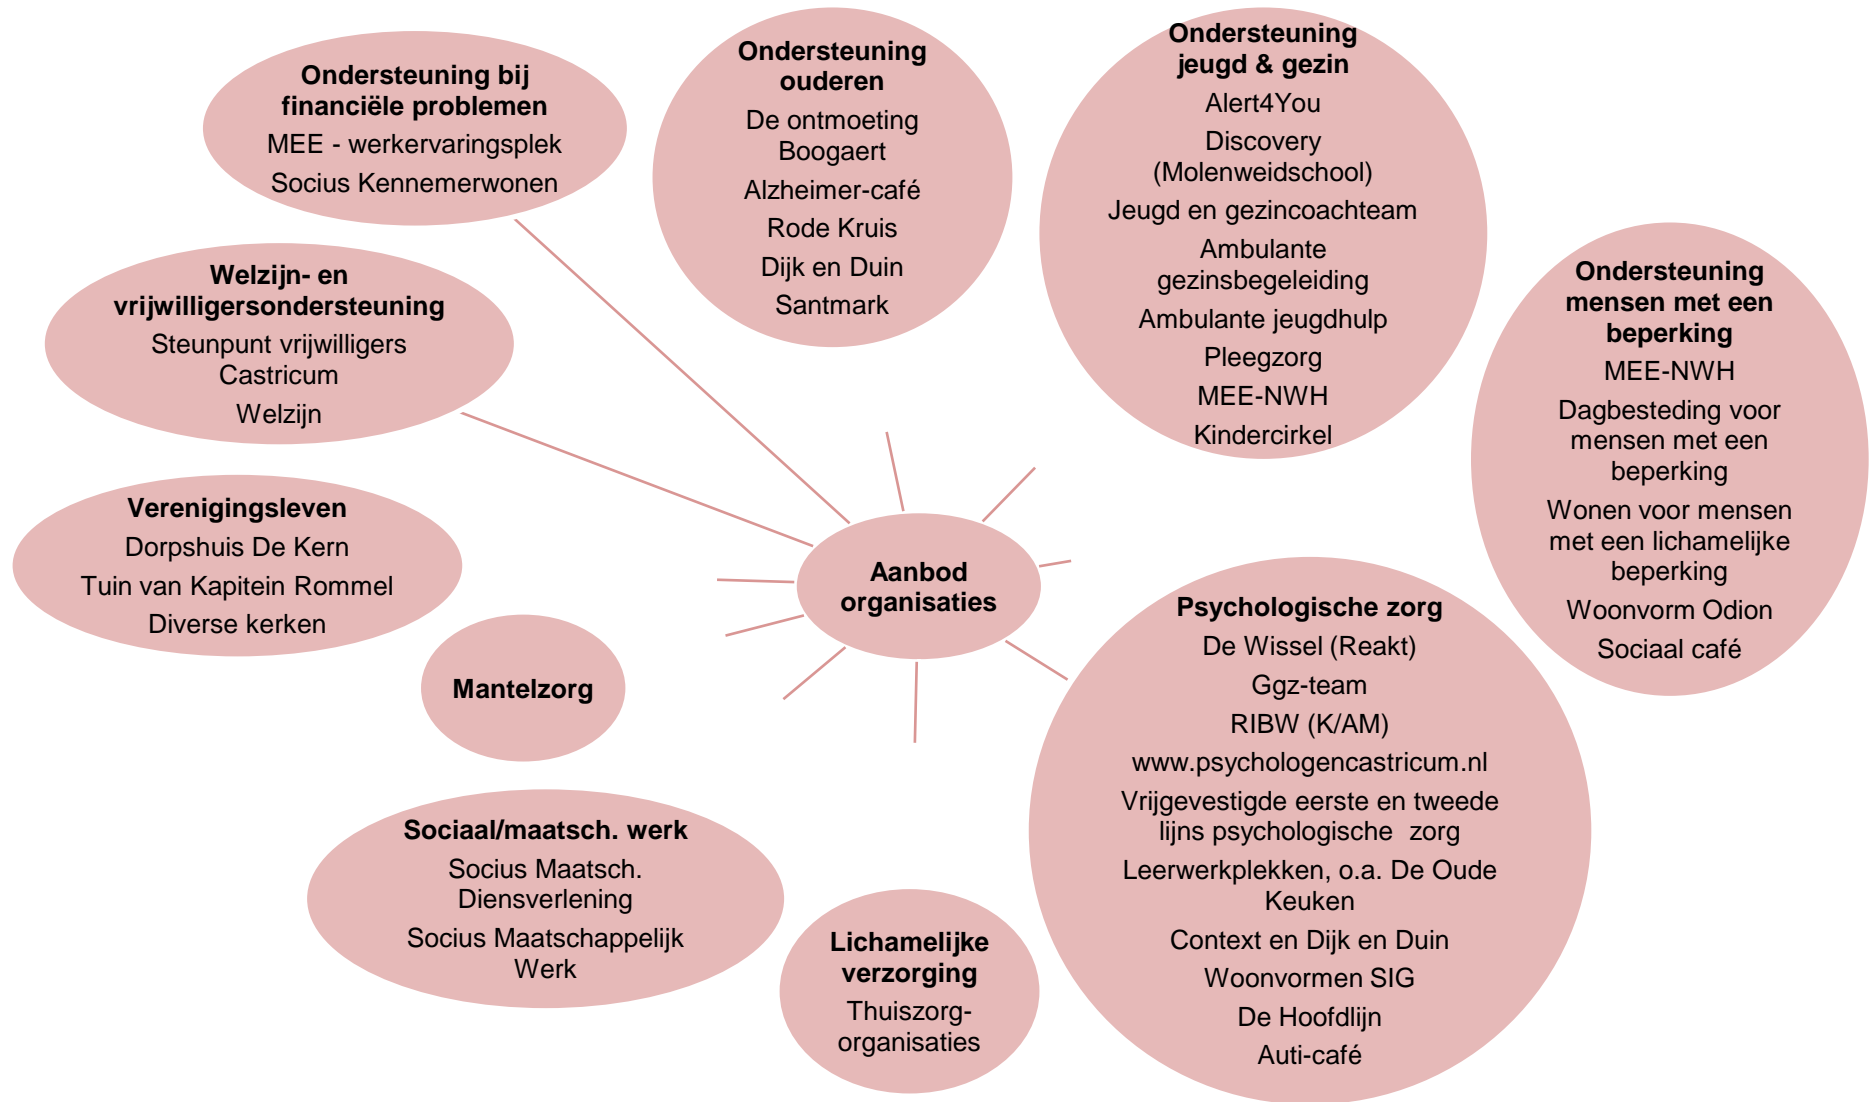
Aanbod organisaties

Ondersteuning bij financiële problemen
MEE - werkervaringsplek
Socius Kennemerwonen

Ondersteuning ouderen
De ontmoeting Boogaert
Alzheimer-café
Rode Kruis
Dijk en Duin
Santmark

Ondersteuning jeugd & gezin
Alert4You
Discovery (Molenweidschool)
Jeugd en gezincoachteam
Ambulante gezinsbegeleiding
Ambulante jeugdhulp
Pleegzorg
MEE-NWH
Kindercirkel

Welzijn- en vrijwilligersondersteuning
Steunpunt vrijwilligers Castricum
Welzijn

Ondersteuning mensen met een beperking
MEE-NWH
Dagbesteding voor mensen met een beperking
Wonen voor mensen met een lichamelijke beperking
Woonvorm Odion
Sociaal café

Verenigingsleven
Dorpshuis De Kern
Tuin van Kapitein Rommel
Diverse kerken

Mantelzorg

Psychologische zorg
De Wissel (Reakt)
Ggz-team
RIBW (K/AM)
www.psychologencastricum.nl
Vrijgevestigde eerste en tweede lijns psychologische zorg
Leerwerkplekken, o.a. De Oude Keuken
Context en Dijk en Duin
Woonvormen SIG
De Hoofdlijn
Auti-café

Sociaal/maatsch. werk
Socius Maatsch. Diensverlening
Socius Maatschappelijk Werk

Lichamelijke verzorging
Thuiszorg-organisaties